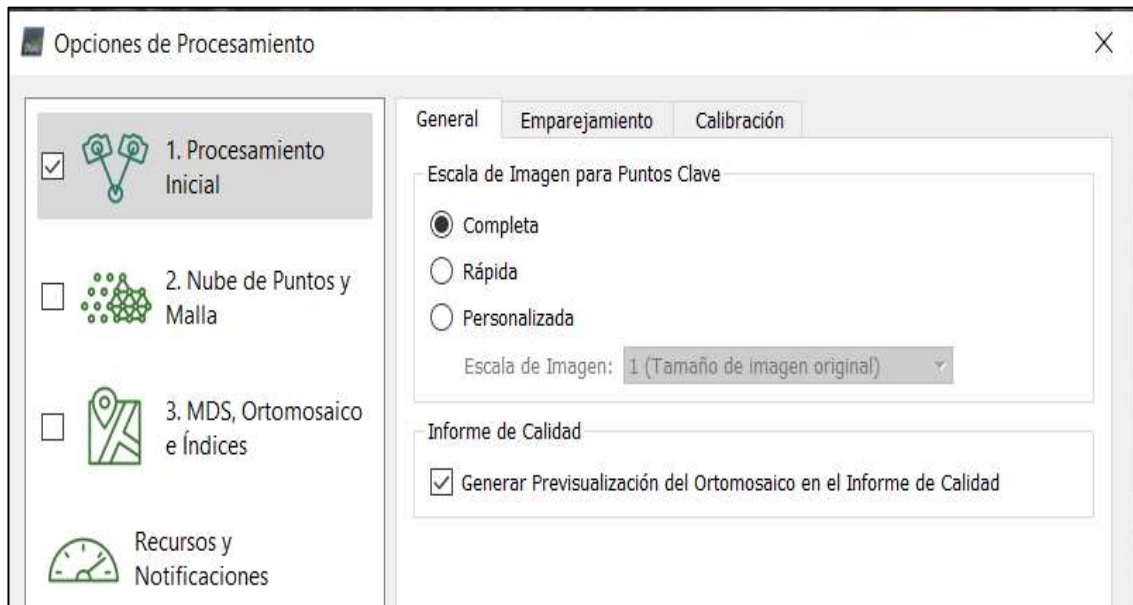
Opciones de Procesamiento

X

1. Procesamiento Inicial

2. Nube de Puntos y Malla

3. MDS, Ortomosaico e Índices

Recursos y Notificaciones

General | Emparejamiento | Calibración

Escala de Imagen para Puntos Clave

Completa

Rápida

Personalizada

Escala de Imagen: 1 (Tamaño de imagen original)

Informe de Calidad

Generar Previsualización del Ortomosaico en el Informe de Calidad